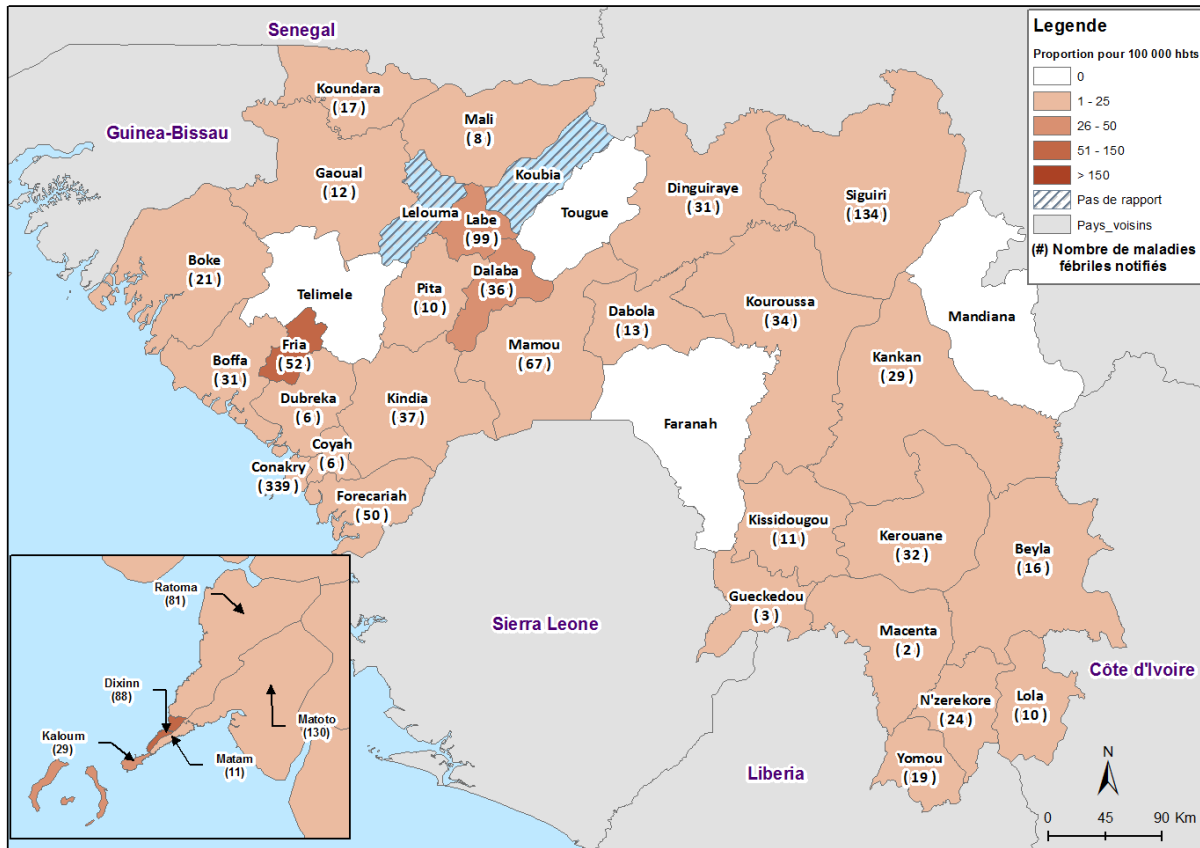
Senegal

Guinea-Bissau

Legende
Proportion pour 100 000 hbts
0
1 - 25
26 - 50
51 - 150
> 150
Pas de rapport
Pays_voisins
(#) Nombre de maladies fébriles notifiés

Koundara
( 17 )

Mali
( 8 )

Gaoual
( 12 )

Koubia

Lelouma

Labe
( 99 )

Tougue

Dinguiraye
( 31 )

Siguiri
( 134 )

Boke
( 21 )

Telimele

Pita
( 10 )

Dalaba
( 36 )

Dabola
( 13 )

Kouroussa
( 34 )

Mandiana

Fria
( 52 )

Boffa
( 31 )

Mamou
( 67 )

Kankan
( 29 )

Dubreka
( 6 )

Kindia
( 37 )

Faranah

Coyah
( 6 )

Conakry
( 339 )

Forecariah
( 50 )

Kissidougou
( 11 )

Kerouane
( 32 )

Beyla
( 16 )

Ratoma
(81)

Sierra Leone

Gueckedou
( 3 )

Macenta
( 2 )

Côte d'Ivoire

Dixinn
(88)

Matoto
(130)

Kaloum
(29)

Matam
(11)

N'zerekore
( 24 )

Lola
( 10 )

Yomou
( 19 )

Liberia

N

0 45 90 Km